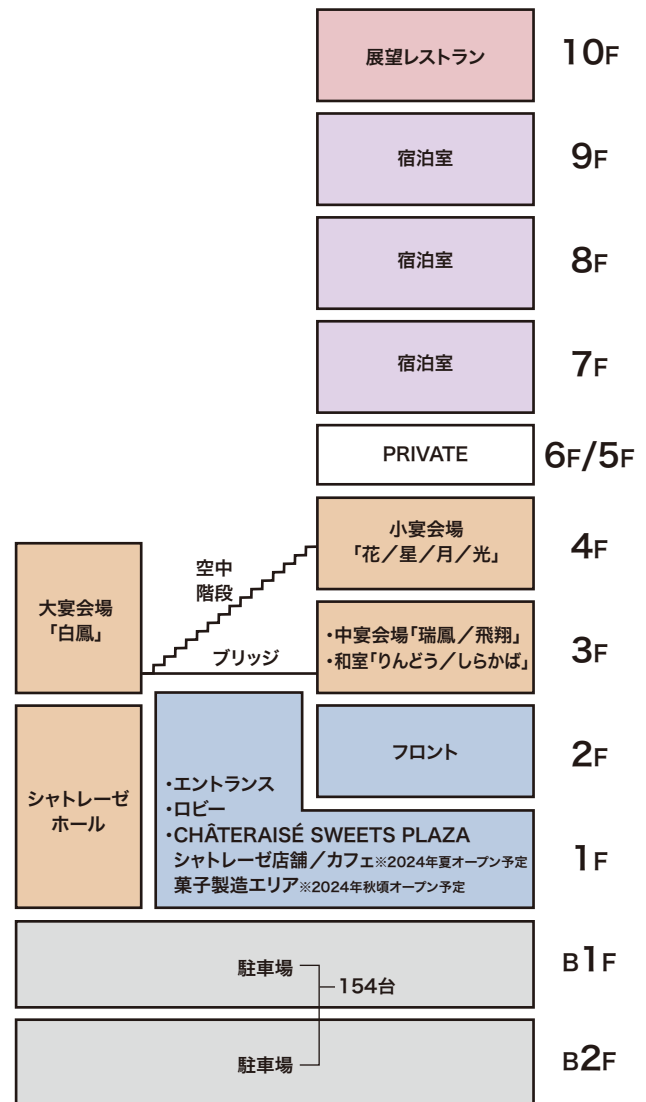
展望レストラン 10F

宿泊室 9F

宿泊室 8F

宿泊室 7F

PRIVATE 6F/5F

小宴会場「花／星／月／光」 4F

空中階段

大宴会場「白鳳」

ブリッジ

・中宴会場「瑞鳳／飛翔」
・和室「りんどう／しらかば」 3F

フロント 2F

シャトレーゼホール

・エントランス
・ロビー
・CHÂTERAISÉ SWEETS PLAZA
シャトレーゼ店舗／カフェ※2024年夏オープン予定
菓子製造エリア※2024年秋頃オープン予定 1F

駐車場 B1F

154台

駐車場 B2F